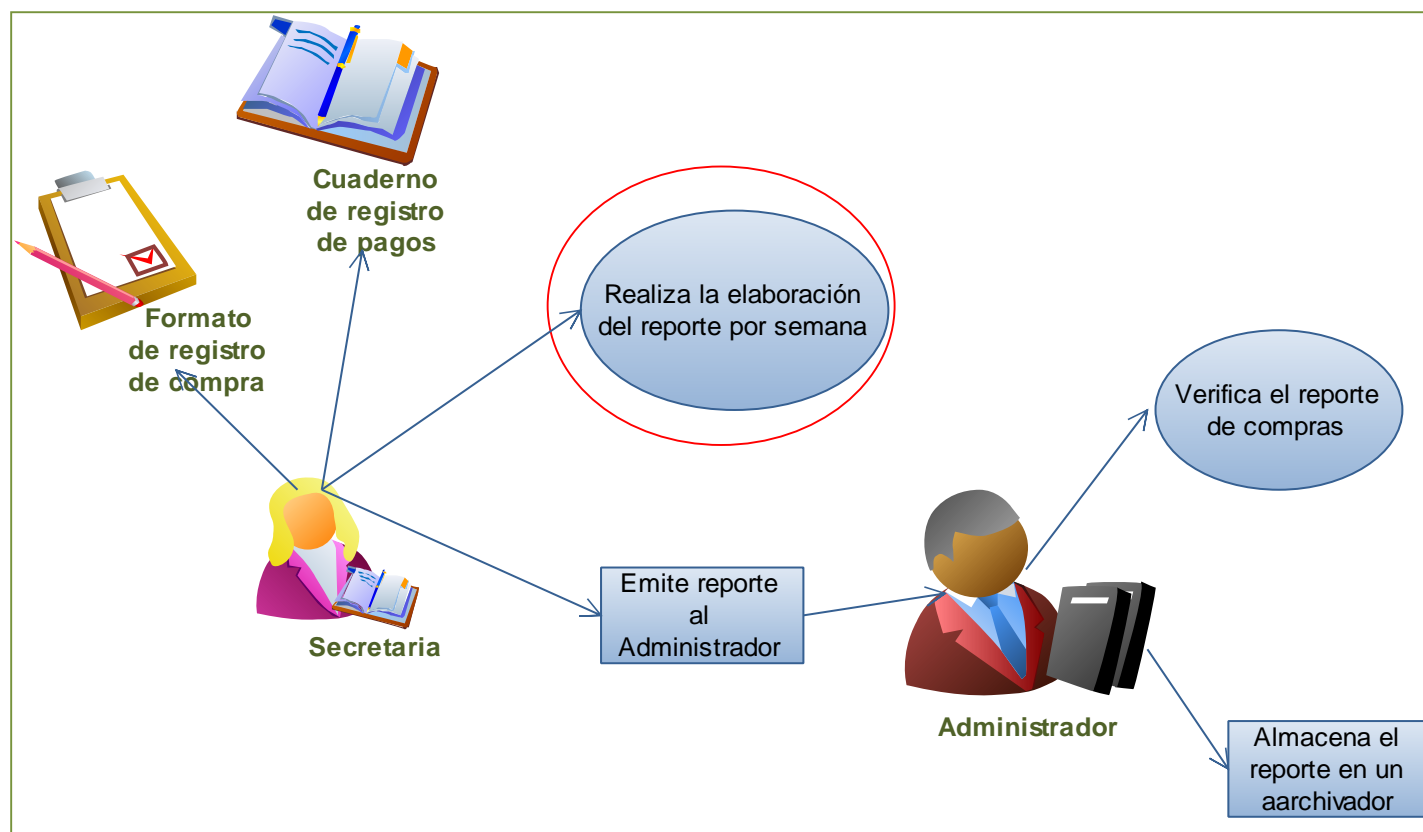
Cuaderno de registro de pagos

Formato de registro de compra

Realiza la elaboración del reporte por semana

Verifica el reporte de compras

Secretaria

Emite reporte al Administrador

Administrador

Almacena el reporte en un aarchivador